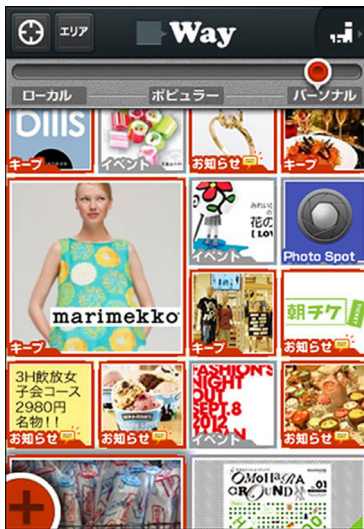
エリア

Way

ローカル

ポピュラー

パーソナル

bills

キープ

イベント

お知らせ

キープ

イベント

marimekko

キープ

Photo Spot

キープ

朝チケ

お知らせ

3H飲放女子会コース2980円お得!!

お知らせ

お知らせ

FASHION'S NIGHT OUT SEPT.8 2012

イベント

お知らせ

+

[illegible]